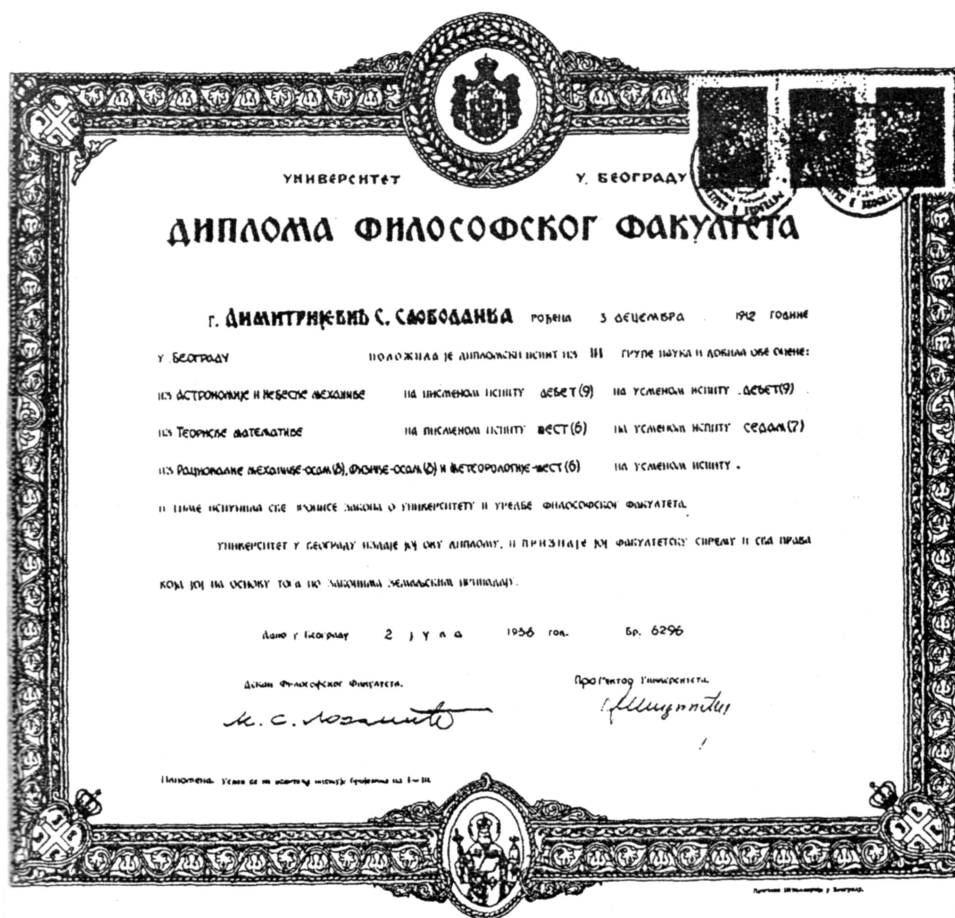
УНИВЕРЗИТЕТ У БЕОГРАДУ

ДИПЛОМА ФИЛОСОФСКОГ ФАКУЛТЕТА

г. Димитријевић С. Слободанка рођена 3 децембра 1912 године у Београду положила је дипломски испит из III групе наука и добила ове оцене:

из Астрономије и небесне механике на писменом испиту девет (9) на усменом испиту девет (9)

из Теориске математике на писменом испиту шест (6) на усменом испиту седам (7)

из Рационалне механике - осам (8), Физике - осам (8) и Метеорологије - шест (6) на усменом испиту.

и тиме испунила све прописе закона о Универзитету и уредбе Философског Факултета.

Универзитет у Београду издаје јој ову диплому, и признаје јој факултетску спрему и сва права која јој на основу тога по законима земаљским припадају.

Дано у Београду 2 јула 1936 год. Бр. 6296

Декан Философског Факултета.
М. С. Лозанић

Проректор Универзитета.
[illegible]

Напомена. Услов се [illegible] групама из I - III.

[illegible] у Београду.